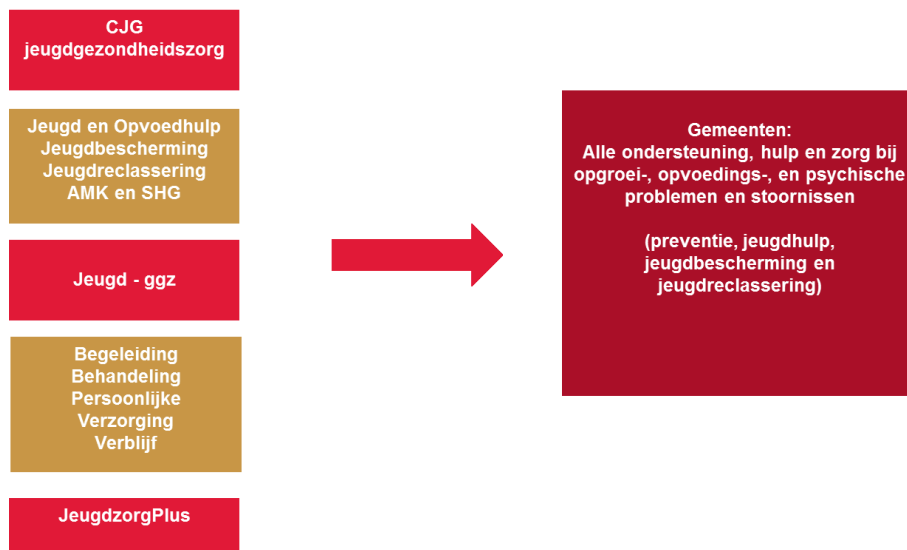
CJG
jeugdgezondheidszorg

Jeugd en Opvoedhulp
Jeugdbescherming
Jeugdreclassering
AMK en SHG

Jeugd - ggz

Begeleiding
Behandeling
Persoonlijke
Verzorging
Verblijf

JeugdzorgPlus

Gemeenten:
Alle ondersteuning, hulp en zorg bij opgroei-, opvoedings-, en psychische problemen en stoornissen

(preventie, jeugdhulp, jeugdbescherming en jeugdreclassering)